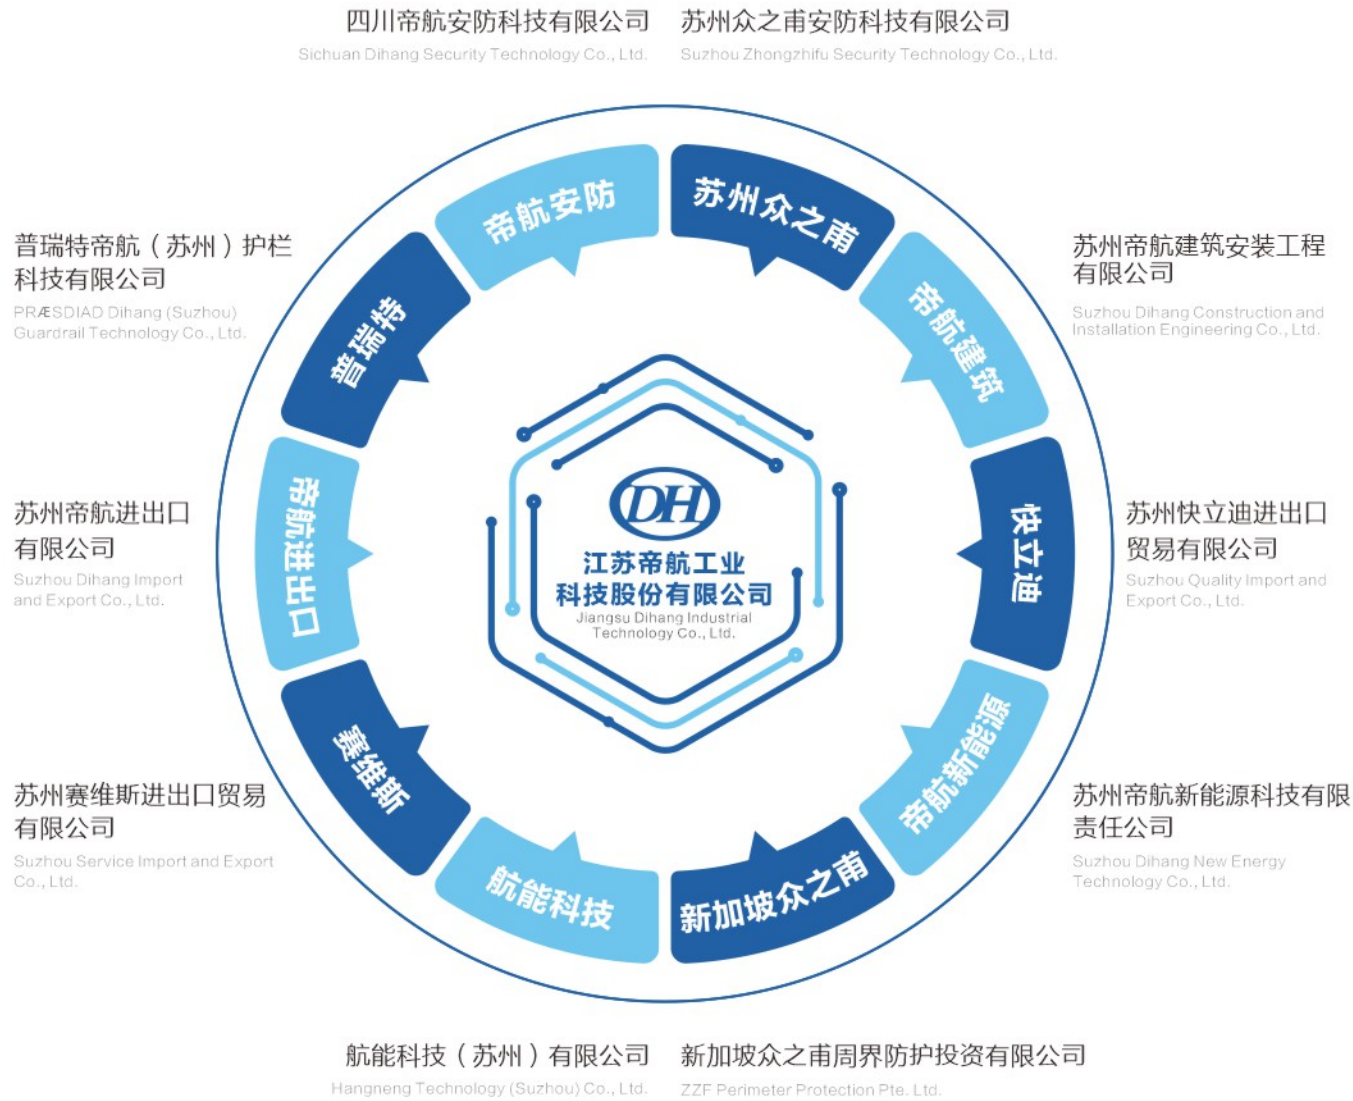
四川帝航安防科技有限公司
Sichuan Dihang Security Technology Co., Ltd.

苏州众之甫安防科技有限公司
Suzhou Zhongzhifu Security Technology Co., Ltd.

普瑞特帝航（苏州）护栏科技有限公司
PRÆSDIAD Dihang (Suzhou) Guardrail Technology Co., Ltd.

苏州帝航建筑安装工程有限公司
Suzhou Dihang Construction and Installation Engineering Co., Ltd.

苏州帝航进出口有限公司
Suzhou Dihang Import and Export Co., Ltd.

苏州快立迪进出口贸易有限公司
Suzhou Quality Import and Export Co., Ltd.

苏州赛维斯进出口贸易有限公司
Suzhou Service Import and Export Co., Ltd.

苏州帝航新能源科技有限责任公司
Suzhou Dihang New Energy Technology Co., Ltd.

帝航安防
苏州众之甫
帝航建筑
快立迪
帝航新能源
新加坡众之甫
航能科技
赛维斯
帝航进出口
普瑞特

DH
江苏帝航工业科技股份有限公司
Jiangsu Dihang Industrial Technology Co., Ltd.

航能科技（苏州）有限公司
Hangneng Technology (Suzhou) Co., Ltd.

新加坡众之甫周界防护投资有限公司
ZZF Perimeter Protection Pte. Ltd.